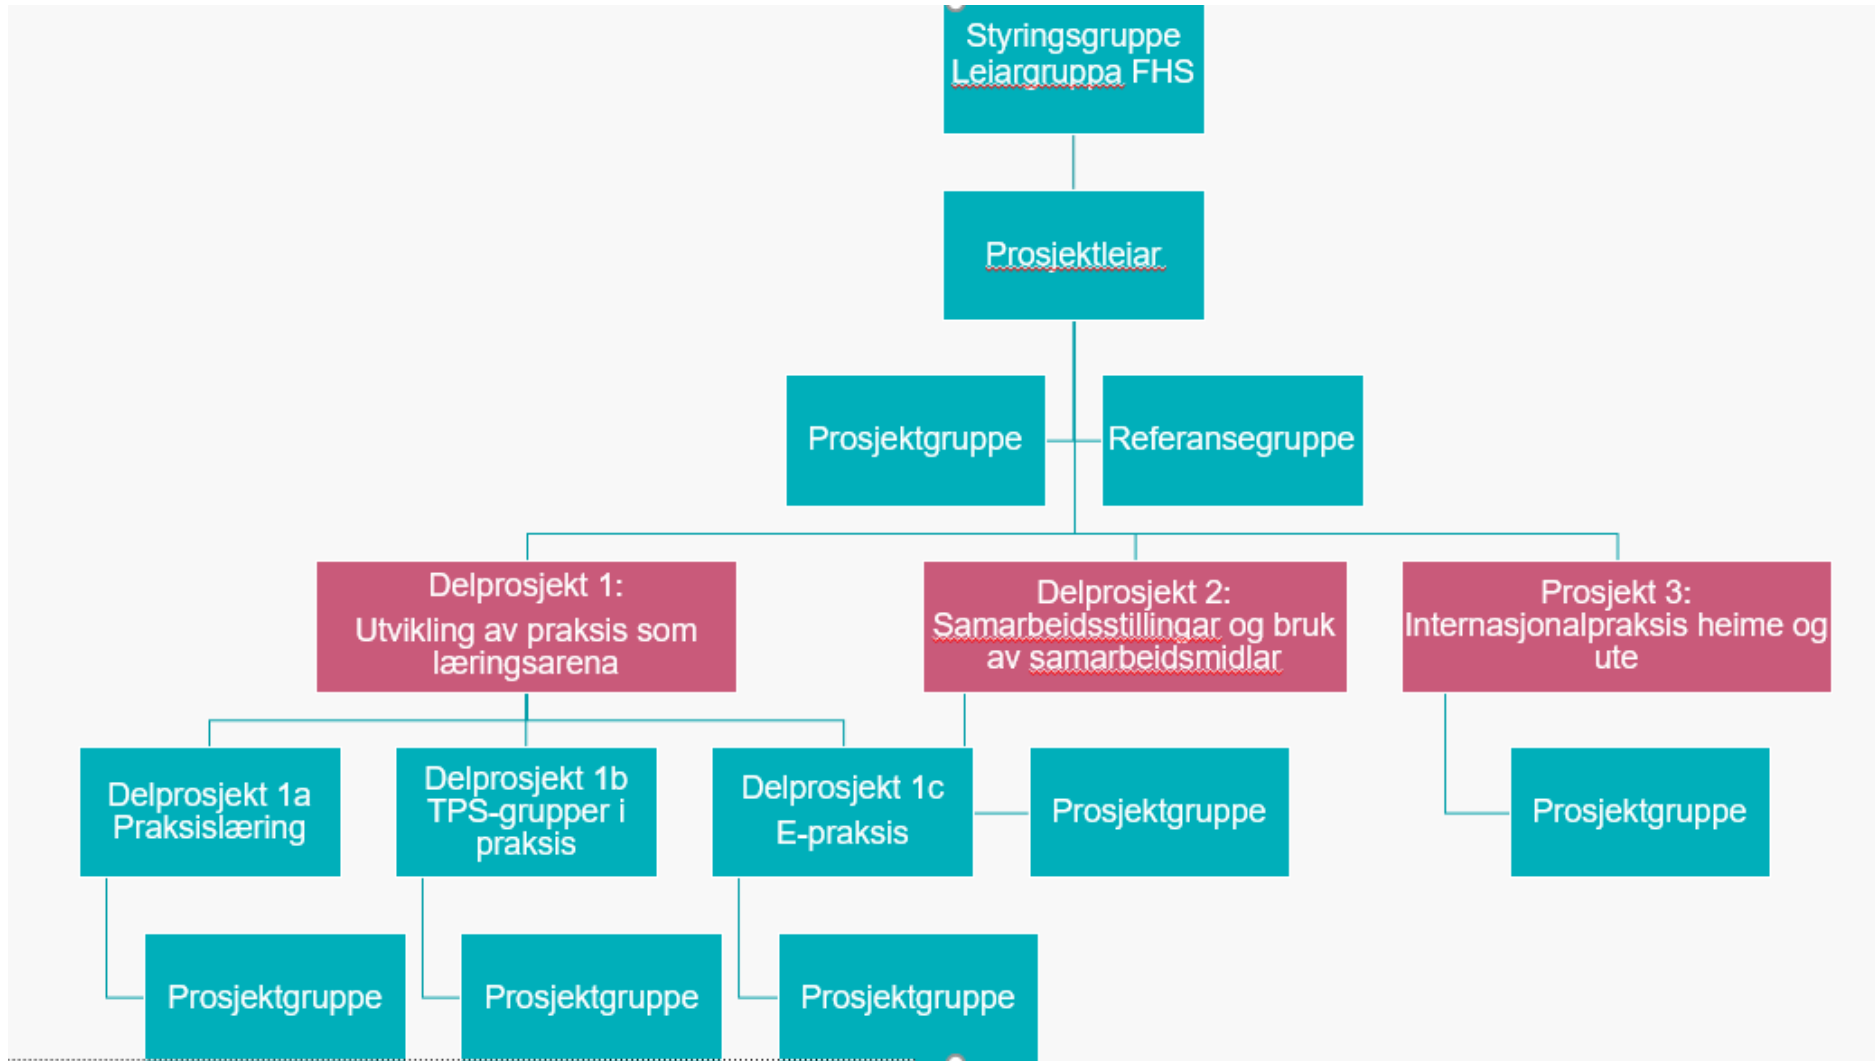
Styringsgruppe
Leiargruppa FHS

Prosjektleiar

Prosjektgruppe

Referansegruppe

Delprosjekt 1:
Utvikling av praksis som læringsarena

Delprosjekt 2:
Samarbeidsstillingar og bruk av samarbeidsmidlar

Prosjekt 3:
Internasjonalpraksis heime og ute

Delprosjekt 1a
Praksislæring

Delprosjekt 1b
TPS-grupper i praksis

Delprosjekt 1c
E-praksis

Prosjektgruppe

Prosjektgruppe

Prosjektgruppe

Prosjektgruppe

Prosjektgruppe